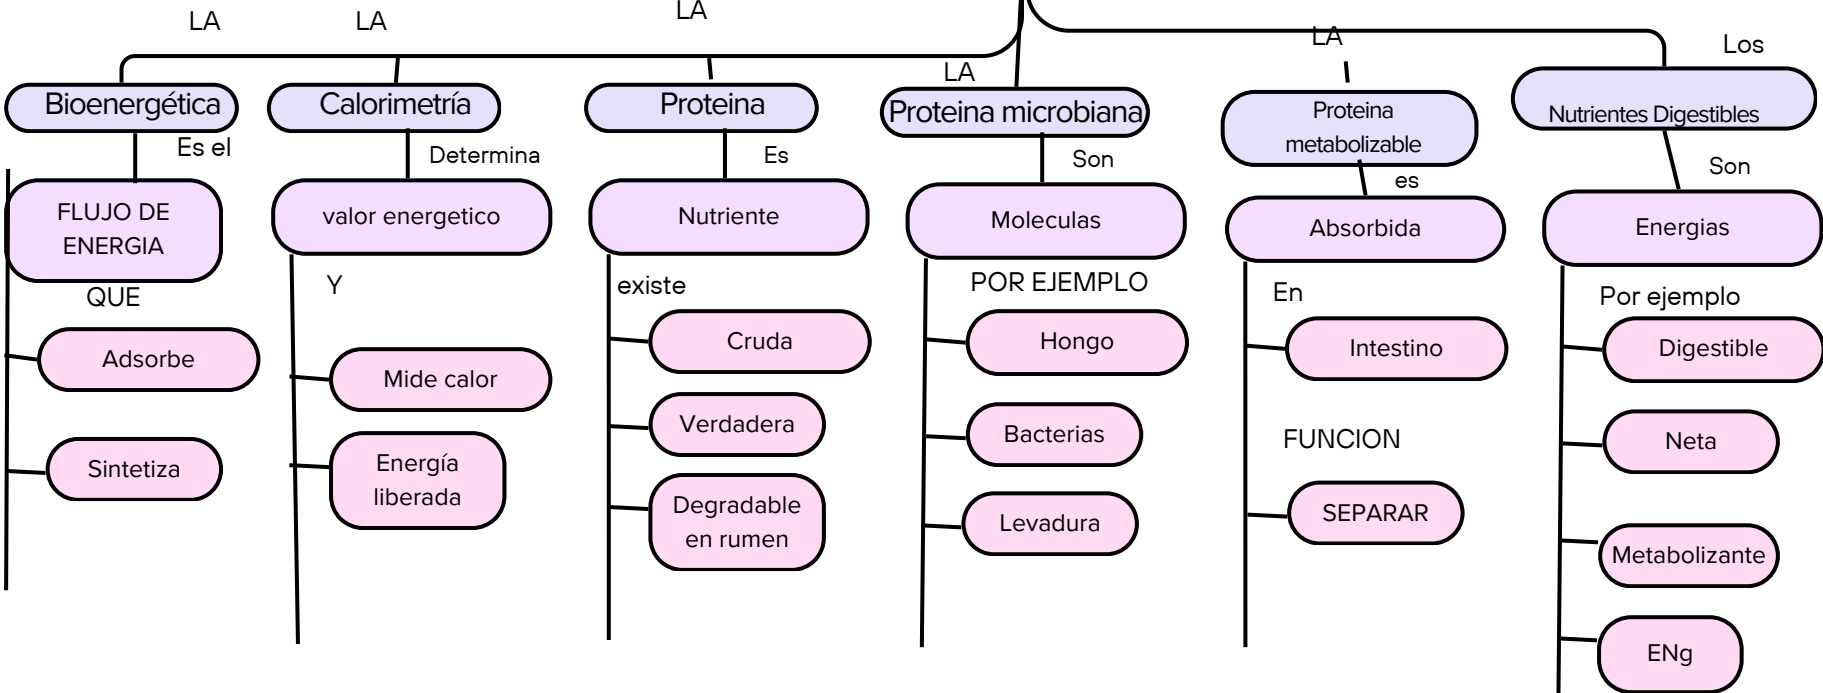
LA LA LA LA LA Los

Bioenergética
Es el
FLUJO DE ENERGIA
QUE
Adsorbe
Sintetiza

Calorimetría
Determina
valor energetico
Y
Mide calor
Energía liberada

Proteina
Es
Nutriente
existe
Cruda
Verdadera
Degradable en rumen

Proteina microbiana
Son
Moleculas
POR EJEMPLO
Hongo
Bacterias
Levadura

Proteina metabolizable
es
Absorbida
En
Intestino
FUNCION
SEPARAR

Nutrientes Digestibles
Son
Energias
Por ejemplo
Digestible
Neta
Metabolizante
ENg